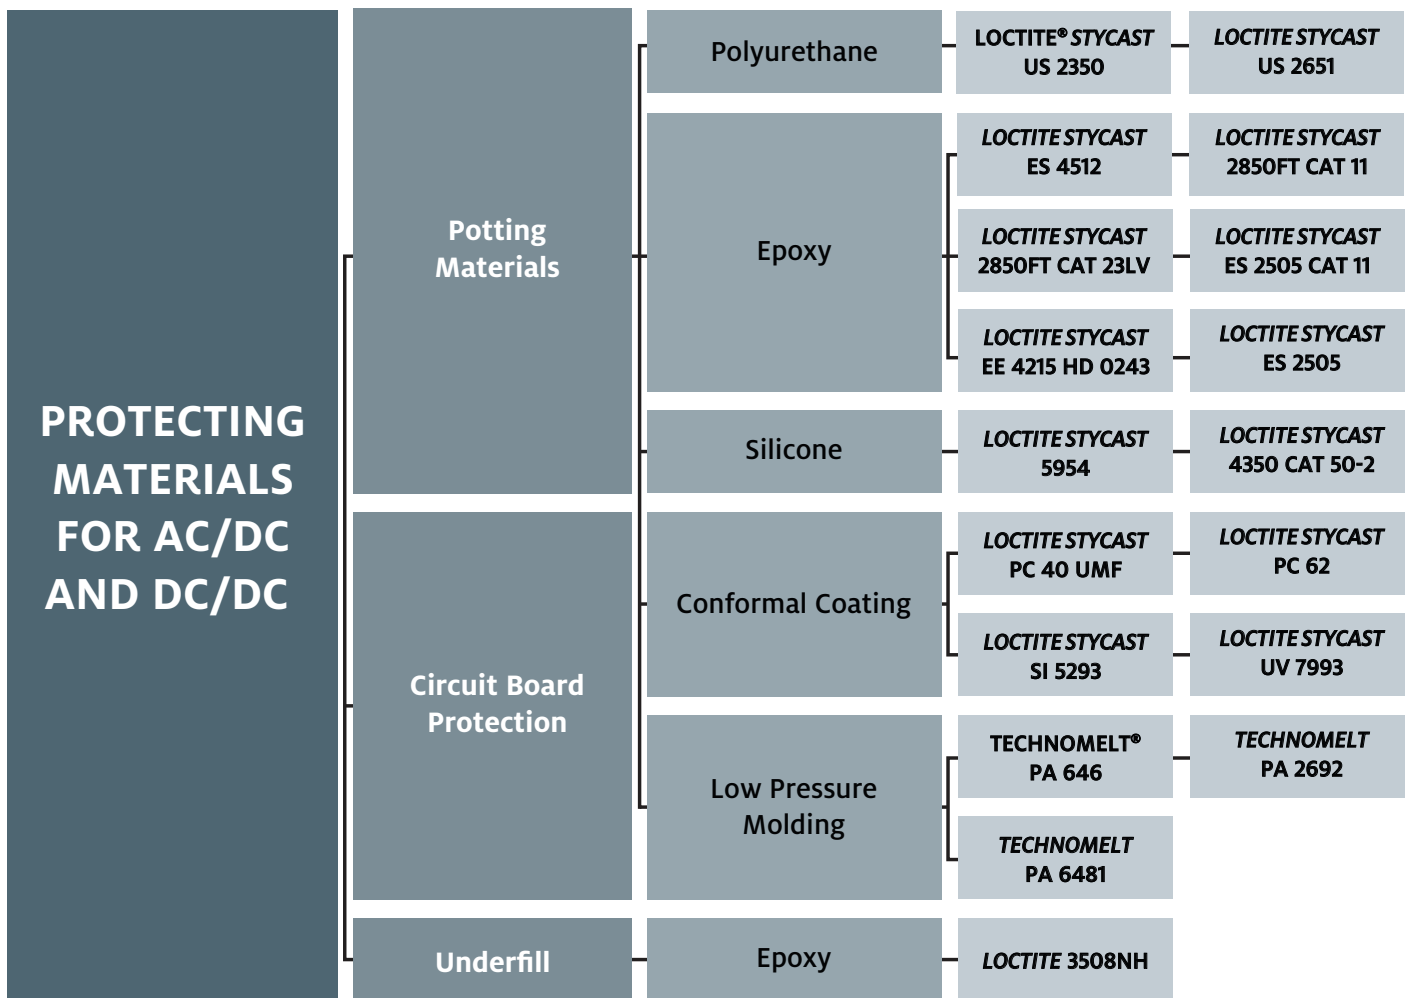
PROTECTING MATERIALS FOR AC/DC AND DC/DC

Potting Materials

Polyurethane

LOCTITE® STYCAST US 2350

LOCTITE STYCAST US 2651

Epoxy

LOCTITE STYCAST ES 4512

LOCTITE STYCAST 2850FT CAT 11

LOCTITE STYCAST 2850FT CAT 23LV

LOCTITE STYCAST ES 2505 CAT 11

LOCTITE STYCAST EE 4215 HD 0243

LOCTITE STYCAST ES 2505

Silicone

LOCTITE STYCAST 5954

LOCTITE STYCAST 4350 CAT 50-2

Circuit Board Protection

Conformal Coating

LOCTITE STYCAST PC 40 UMF

LOCTITE STYCAST PC 62

LOCTITE STYCAST SI 5293

LOCTITE STYCAST UV 7993

Low Pressure Molding

TECHNOMELT® PA 646

TECHNOMELT PA 2692

TECHNOMELT PA 6481

Underfill

Epoxy

LOCTITE 3508NH